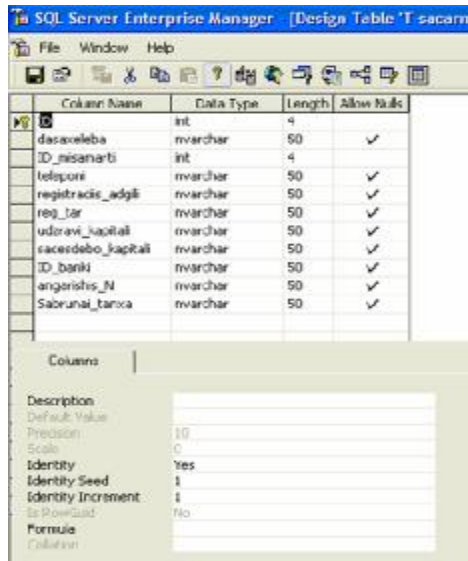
SQL Server Enterprise Manager - [Design Table 'T-sacarm

File Window Help

| Column Name | Data Type | Length | Allow Nulls |
|---|---|---|---|
| ID | int | 4 | |
| dasaxeleba | nvarchar | 50 | ✓ |
| ID_misamarti | int | 4 | |
| teleponi | nvarchar | 50 | ✓ |
| registracis_adgili | nvarchar | 50 | ✓ |
| reg_tar | nvarchar | 50 | ✓ |
| udzravi_kapitali | nvarchar | 50 | ✓ |
| sacesdebo_kapitali | nvarchar | 50 | ✓ |
| ID_banki | nvarchar | 50 | ✓ |
| angarishis_N | nvarchar | 50 | ✓ |
| Sabrunai_tanxa | nvarchar | 50 | ✓ |

Columns

| | |
|---|---|
| Description | |
| Default Value | |
| Precision | 10 |
| Scale | 0 |
| Identity | Yes |
| Identity Seed | 1 |
| Identity Increment | 1 |
| Is RowGuid | No |
| Formula | |
| Collation | |